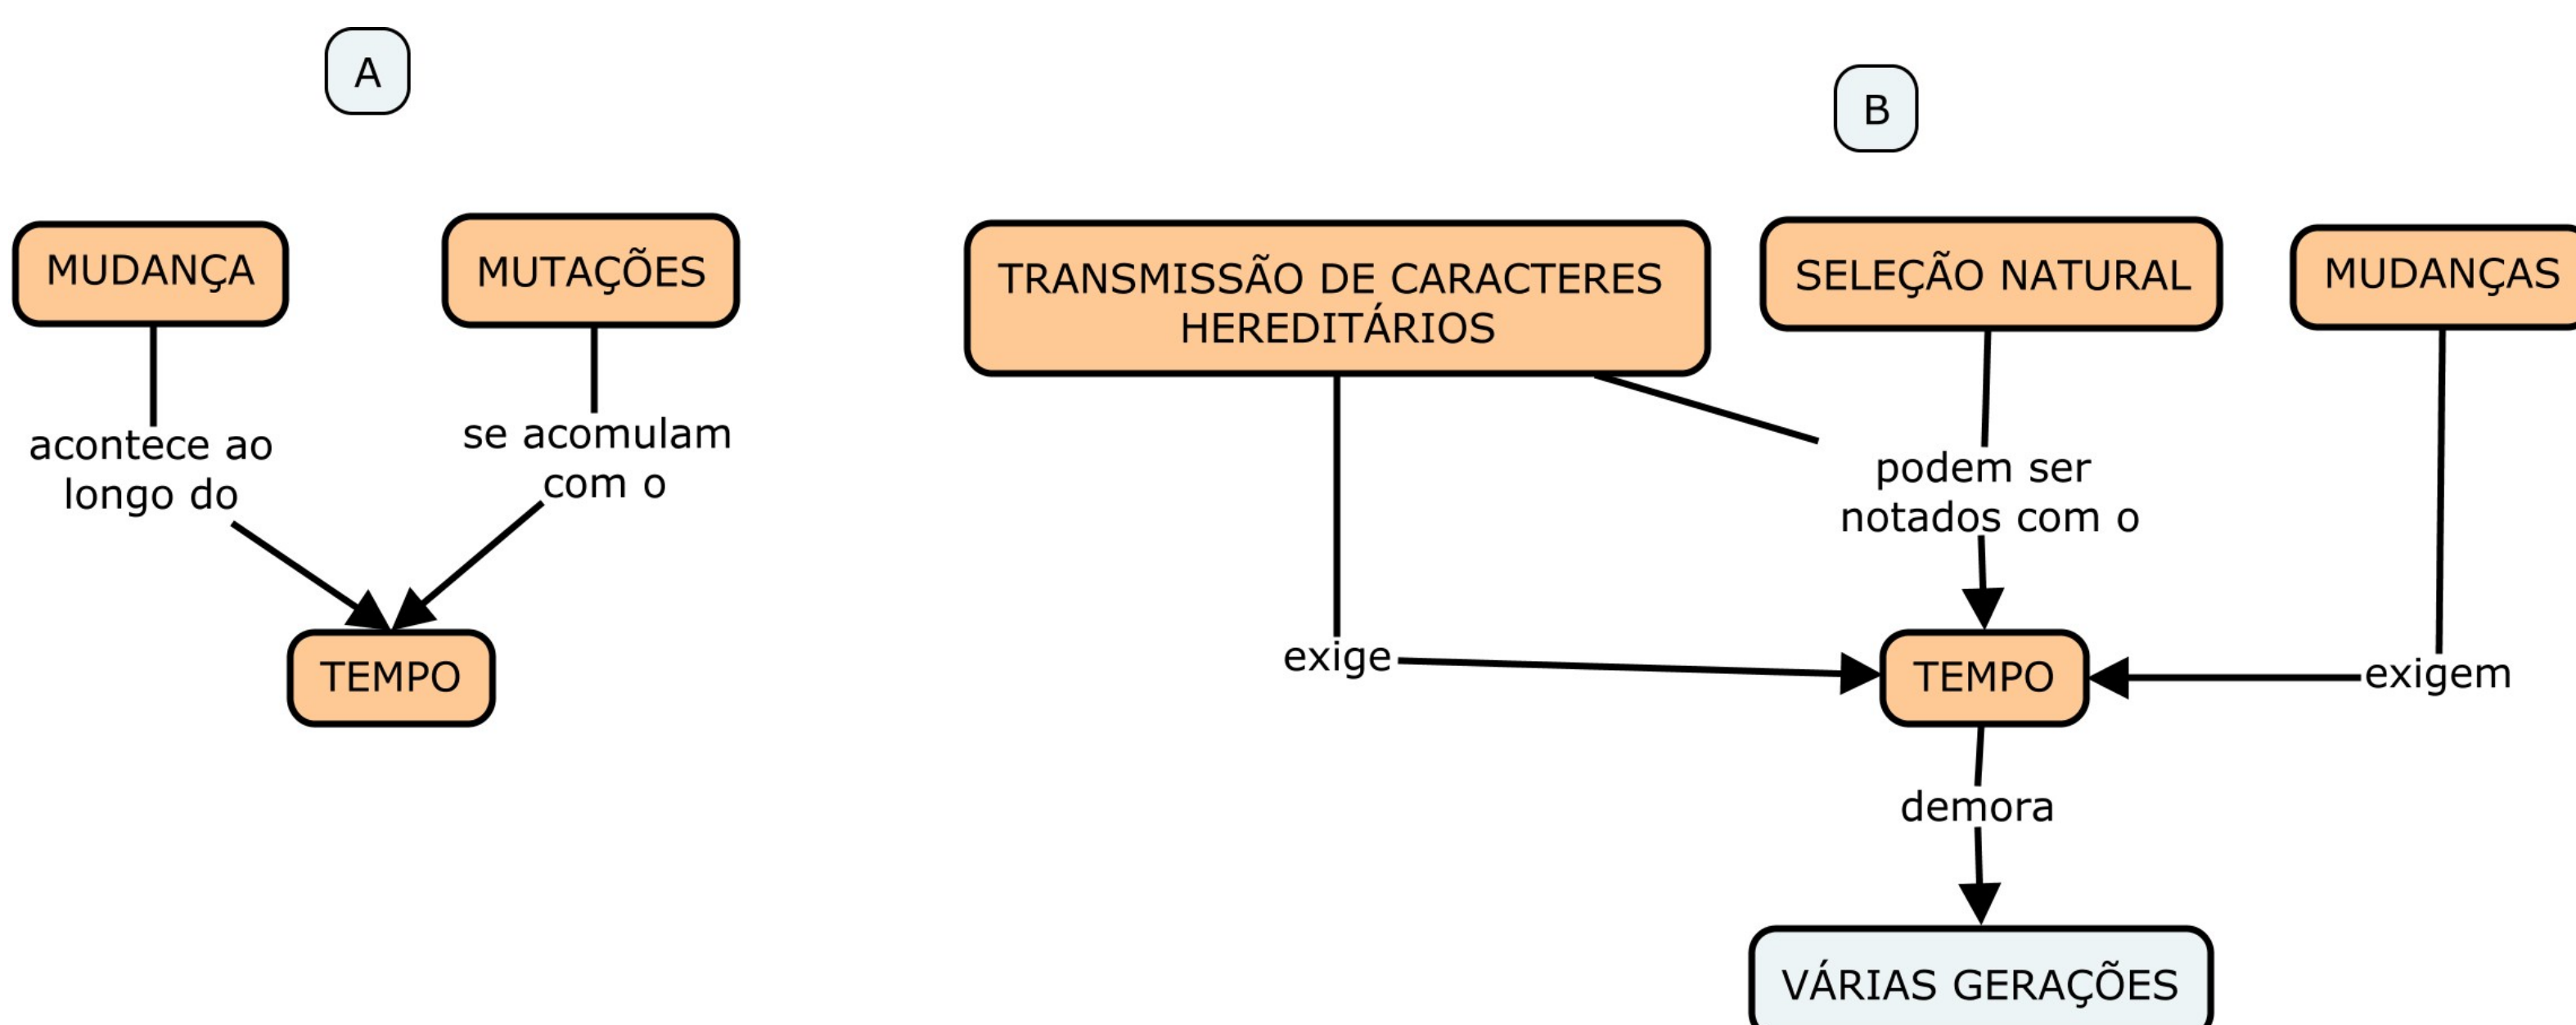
A

MUDANÇA

MUTAÇÕES

acontece ao longo do

se acomulam com o

TEMPO

B

TRANSMISSÃO DE CARACTERES HEREDITÁRIOS

SELEÇÃO NATURAL

MUDANÇAS

podem ser notados com o

exige

TEMPO

exigem

demora

VÁRIAS GERAÇÕES